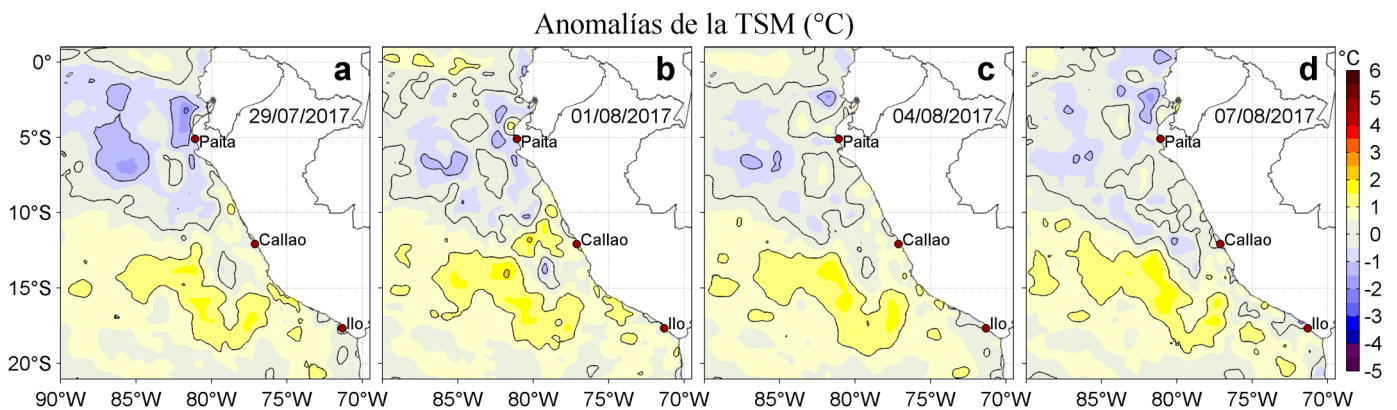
Anomalías de la TSM (°C)

0°
5°S
10°S
15°S
20°S

a
29/07/2017
Paita
Callao
Ilo

b
01/08/2017
Paita
Callao
Ilo

c
04/08/2017
Paita
Callao
Ilo

d
07/08/2017
Paita
Callao
Ilo

90°W 85°W 80°W 75°W 70°W
85°W 80°W 75°W 70°W
85°W 80°W 75°W 70°W
85°W 80°W 75°W 70°W

°C
6
5
4
3
2
1
0
-1
-2
-3
-4
-5